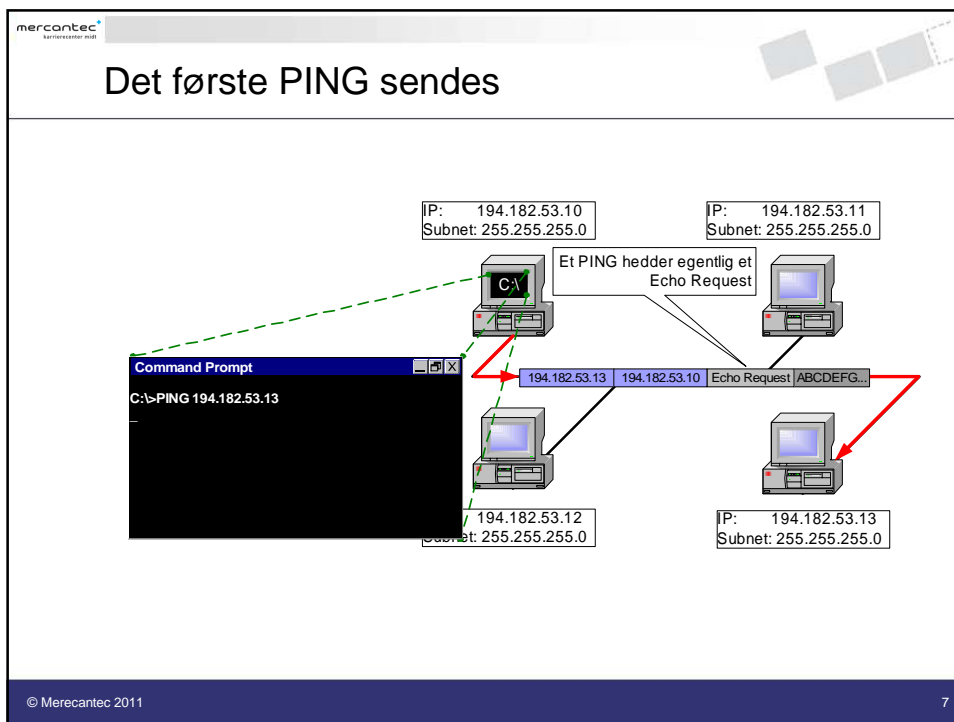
mercantec
karrierecenter midt

Det første PING sendes

IP: 194.182.53.10
Subnet: 255.255.255.0

IP: 194.182.53.11
Subnet: 255.255.255.0

Et PING hedder egentlig et Echo Request

C:\

Command Prompt

C:\>PING 194.182.53.13
_

| 194.182.53.13 | 194.182.53.10 | Echo Request | ABCDEFG... |
|---|---|---|---|

194.182.53.12
Subnet: 255.255.255.0

IP: 194.182.53.13
Subnet: 255.255.255.0

© Merecantec 2011

7